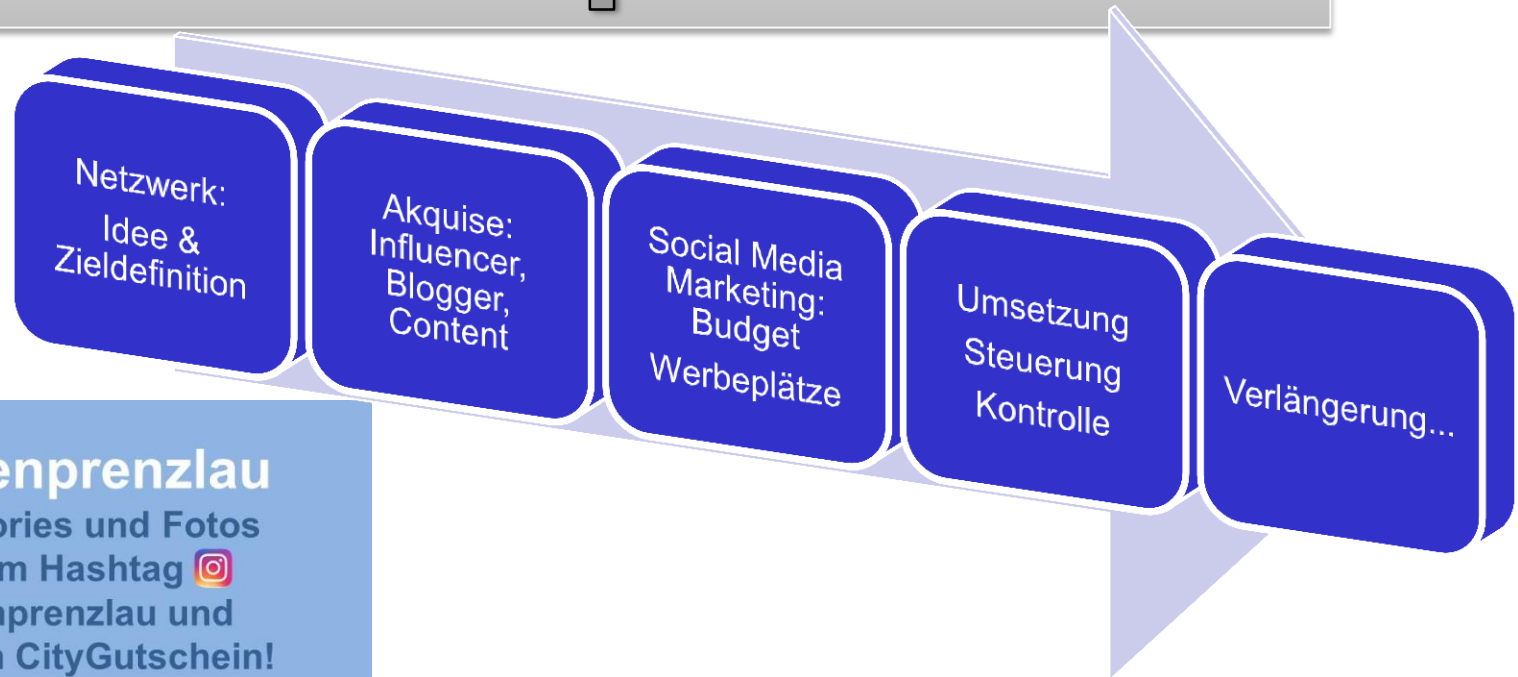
Netzwerk:
Idee & Zieldefinition

Akquise:
Influencer, Blogger, Content

Social Media Marketing:
Budget
Werbeplätze

Umsetzung
Steuerung
Kontrolle

Verlängerung...

enprenzlau
ories und Fotos
m Hashtag
nprenzlau und
n CityGutschein!